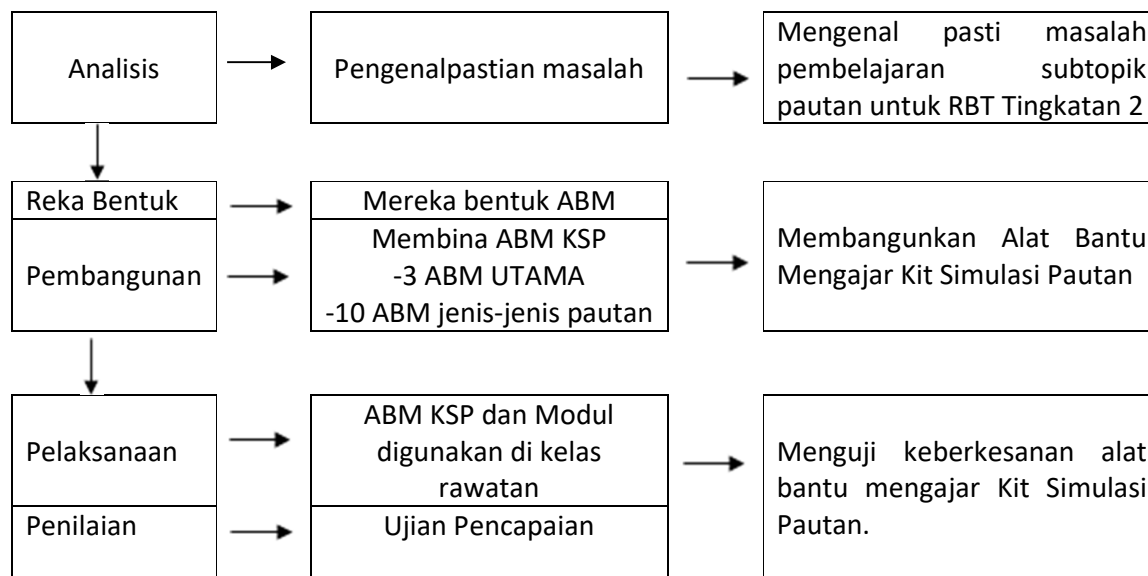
Analisis

Pengenalpastian masalah

Mengenal pasti masalah pembelajaran subtopik pautan untuk RBT Tingkatan 2

Reka Bentuk

Pembangunan

Mereka bentuk ABM

Membina ABM KSP
-3 ABM UTAMA
-10 ABM jenis-jenis pautan

Membangunkan Alat Bantu Mengajar Kit Simulasi Pautan

Pelaksanaan

Penilaian

ABM KSP dan Modul digunakan di kelas rawatan

Ujian Pencapaian

Menguji keberkesanan alat bantu mengajar Kit Simulasi Pautan.